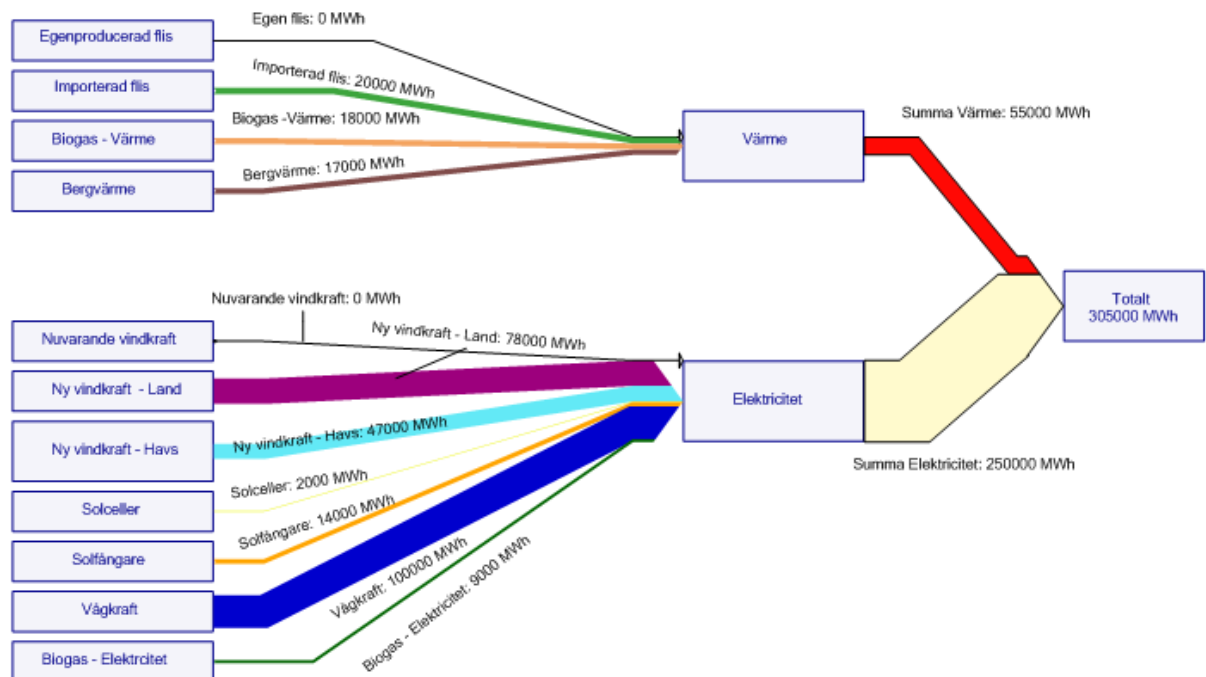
Egenproducerad flis

Egen flis: 0 MWh

Importerad flis

Importerad flis: 20000 MWh

Biogas - Värme

Biogas -Värme: 18000 MWh

Bergvärme

Bergvärme: 17000 MWh

Värme

Summa Värme: 55000 MWh

Totalt 305000 MWh

Nuvarande vindkraft: 0 MWh

Nuvarande vindkraft

Ny vindkraft - Land: 78000 MWh

Ny vindkraft - Land

Elektricitet

Ny vindkraft - Havs

Ny vindkraft - Havs: 47000 MWh

Summa Elektricitet: 250000 MWh

Solceller

Solceller: 2000 MWh

Solfångare

Solfångare: 14000 MWh

Vågkraft

Vågkraft: 100000 MWh

Biogas - Elektrcitet

Biogas - Elektricitet: 9000 MWh